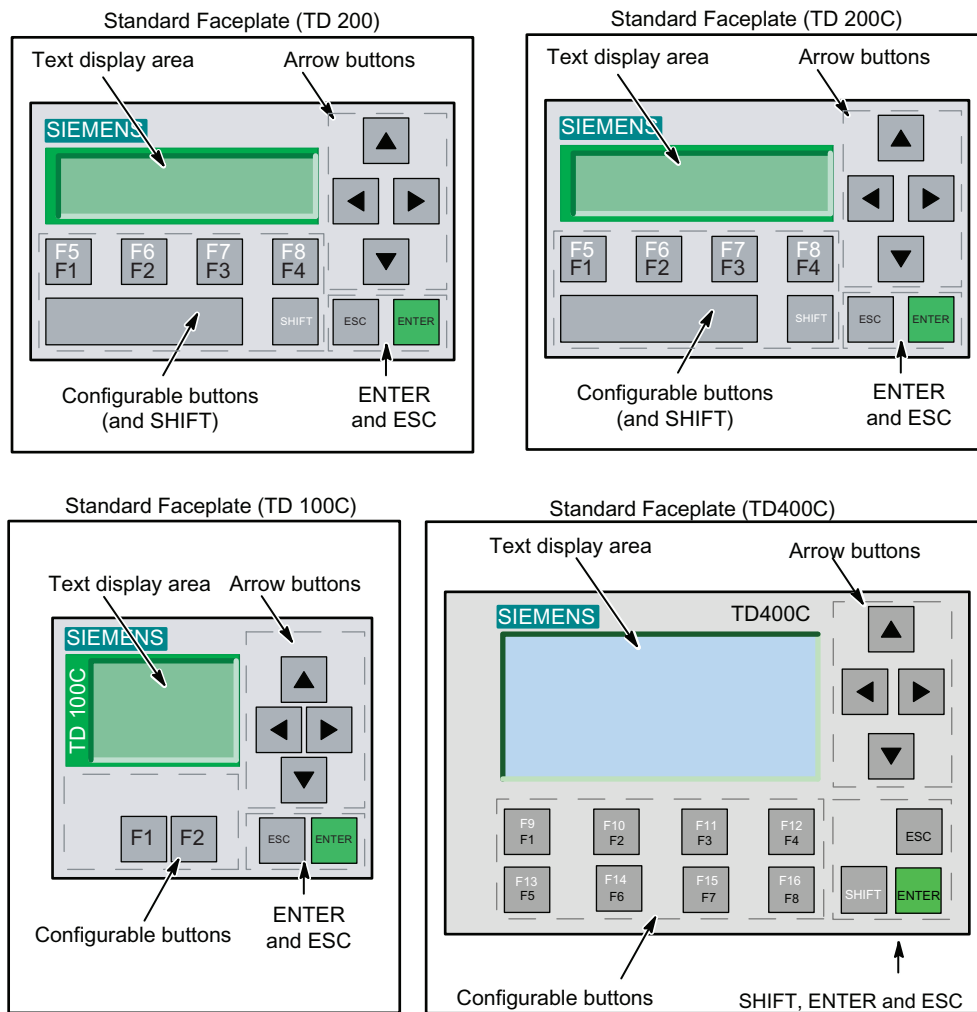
Standard Faceplate (TD 200)

Text display area

Arrow buttons

SIEMENS

F5 F1

F6 F2

F7 F3

F8 F4

SHIFT

ESC

ENTER

Configurable buttons (and SHIFT)

ENTER and ESC

Standard Faceplate (TD 200C)

Text display area

Arrow buttons

SIEMENS

F5 F1

F6 F2

F7 F3

F8 F4

SHIFT

ESC

ENTER

Configurable buttons (and SHIFT)

ENTER and ESC

Standard Faceplate (TD 100C)

Text display area

Arrow buttons

SIEMENS

TD 100C

F1

F2

ESC

ENTER

Configurable buttons

ENTER and ESC

Standard Faceplate (TD400C)

Text display area

Arrow buttons

SIEMENS

TD400C

F9 F1

F10 F2

F11 F3

F12 F4

ESC

F13 F5

F14 F6

F15 F7

F16 F8

SHIFT

ENTER

Configurable buttons

SHIFT, ENTER and ESC